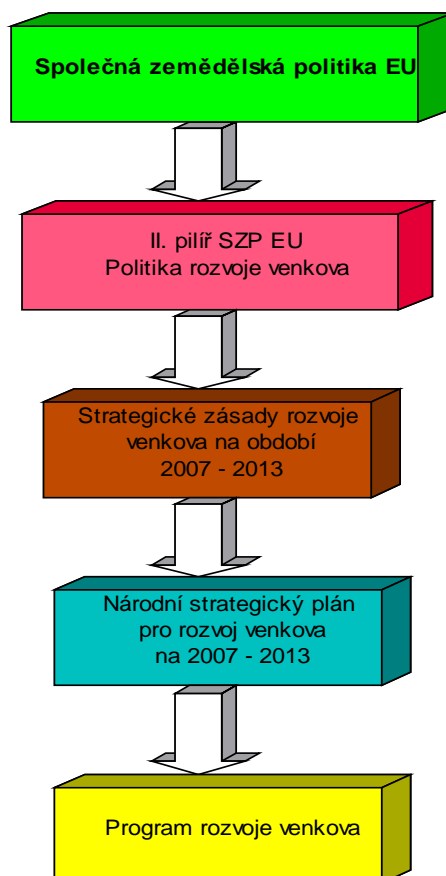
Společná zemědělská politika EU

II. pilíř SZP EU
Politika rozvoje venkova

Strategické zásady rozvoje venkova na období 2007 - 2013

Národní strategický plán pro rozvoj venkova na 2007 - 2013

Program rozvoje venkova